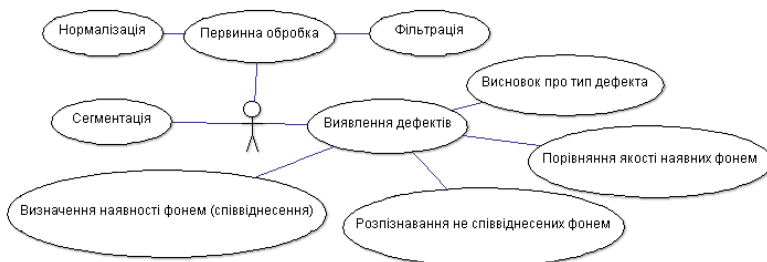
Нормалізація

Первинна обробка

Фільтрація

Висновок про тип дефекта

Сегментація

Виявлення дефектів

Порівняння якості наявних фонем

Визначення наявності фонем (співвіднесення)

Розпізнавання не співвіднесених фонем